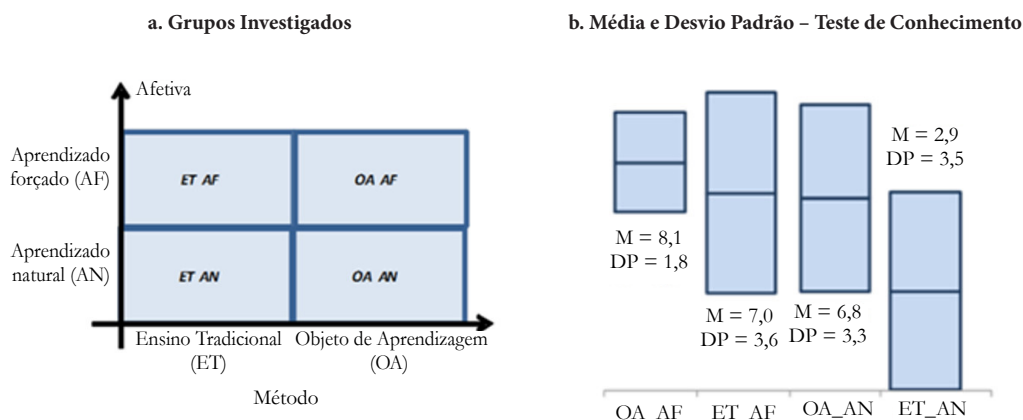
a. Grupos Investigados

Afetiva

Aprendizado forçado (AF)

Aprendizado natural (AN)

ET AF

OA AF

ET AN

OA AN

Ensino Tradicional (ET)

Objeto de Aprendizagem (OA)

Método

b. Média e Desvio Padrão – Teste de Conhecimento

M = 8,1
DP = 1,8

M = 7,0
DP = 3,6

M = 6,8
DP = 3,3

M = 2,9
DP = 3,5

OA_AF

ET_AF

OA_AN

ET_AN